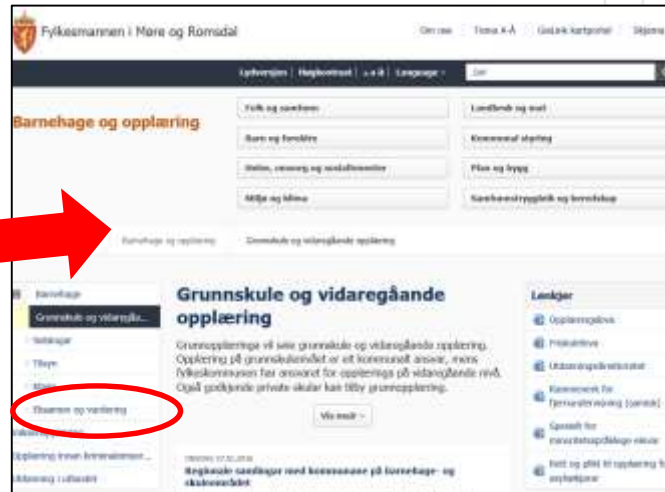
Fylkesmannen i Møre og Romsdal

Om oss | Tema A-Å | GisLink kartportal | Skjema

Lydversjon | Høgkontrast | a a A | Language | Søk

Barnehage og opplæring

Folk og samfunn | Landbruk og mat
Barn og foreldre | Kommunal styring
Helse, omsorg og sosialtenester | Plan og bygg
Miljø og klima | Samfunnstryggleik og beredskap

Barnehage og opplæring | Grunnskule og vidaregåande opplæring

Barnehage
Grunnskule og vidaregåa...
Nettsider
Tilsyn
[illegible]
Eksamen og vurdering
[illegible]
Opplæring innan kriminalomsorg...
Utdanning i utlandet

Grunnskule og vidaregåande opplæring

Grunnopplæringa vil seie grunnskule og vidaregåande opplæring. Opplæring på grunnskulenivået er eit kommunalt ansvar, mens fylkeskommunen har ansvaret for opplæringa på vidaregåande nivå. Også godkjende private skular kan tilby grunnopplæring.

Vis meir

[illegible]
Regionale samlingar med kommunane på barnehage- og skuleområdet

Lenkjer
Opplæringslova
Friskulelova
Utdanningsdirektoratet
Rammeverk for fjernundervisning (samisk)
Spesielt for minoritetsspråklege elevar
Rett og plikt til opplæring for asylsøkjarar